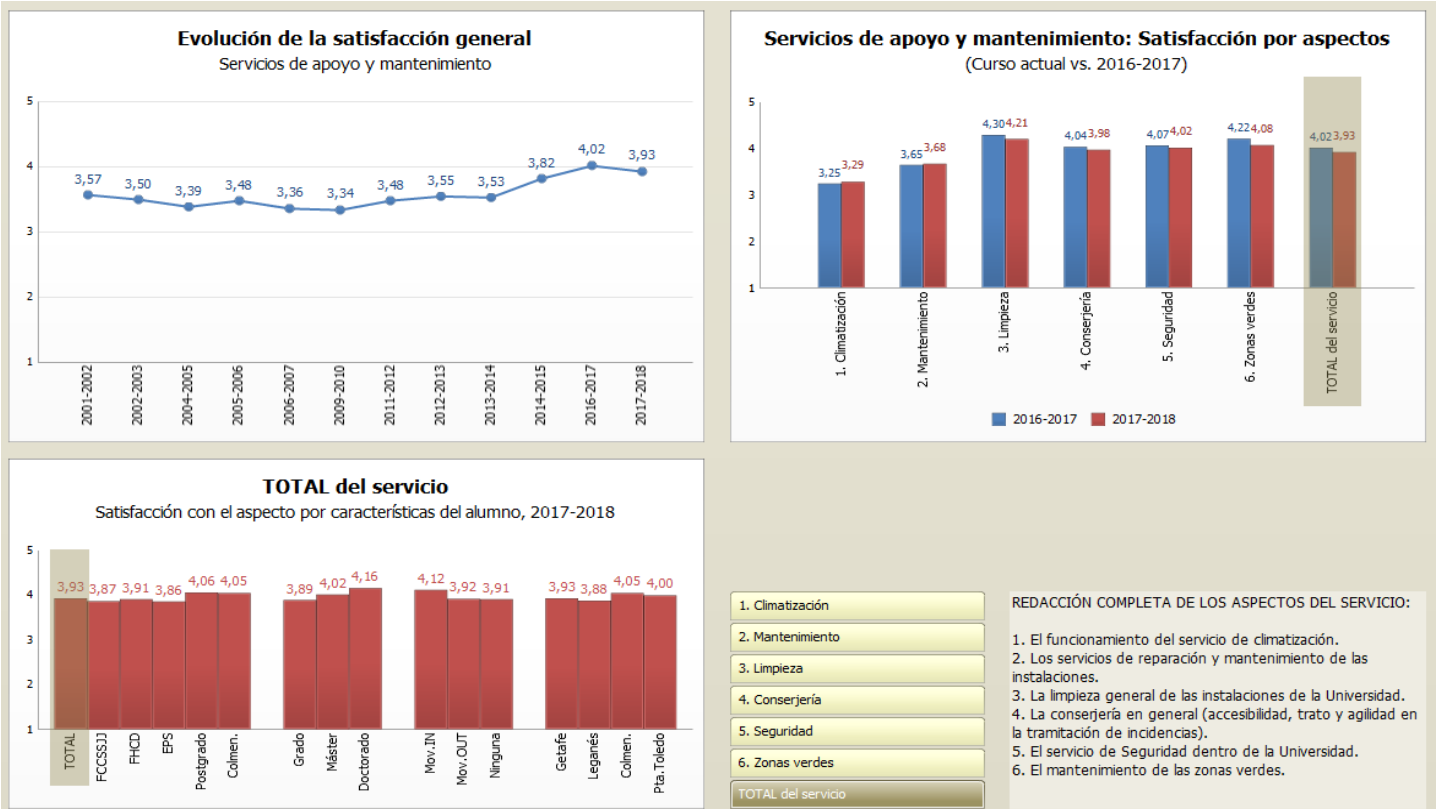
Evolución de la satisfacción general
Servicios de apoyo y mantenimiento

5
4
3
2
1

3,57 3,50 3,39 3,48 3,36 3,34 3,48 3,55 3,53 3,82 4,02 3,93

2001-2002 2002-2003 2004-2005 2005-2006 2006-2007 2009-2010 2011-2012 2012-2013 2013-2014 2014-2015 2016-2017 2017-2018

Servicios de apoyo y mantenimiento: Satisfacción por aspectos
(Curso actual vs. 2016-2017)

5
4
3
2
1

3,25 3,29
3,65 3,68
4,30 4,21
4,04 3,98
4,07 4,02
4,22 4,08
4,02 3,93

1. Climatización
2. Mantenimiento
3. Limpieza
4. Conserjería
5. Seguridad
6. Zonas verdes
TOTAL del servicio

2016-2017 2017-2018

TOTAL del servicio
Satisfacción con el aspecto por características del alumno, 2017-2018

5
4
3
2
1

3,93 3,87 3,91 3,86 4,06 4,05 3,89 4,02 4,16 4,12 3,92 3,91 3,93 3,88 4,05 4,00

TOTAL FCCSSJJ FHCD EPS Postgrado Colmen. Grado Máster Doctorado Mov.IN Mov.OUT Ninguna Getafe Leganés Colmen. Pta.Toledo

1. Climatización
2. Mantenimiento
3. Limpieza
4. Conserjería
5. Seguridad
6. Zonas verdes
TOTAL del servicio

REDACCIÓN COMPLETA DE LOS ASPECTOS DEL SERVICIO:

1. El funcionamiento del servicio de climatización.
2. Los servicios de reparación y mantenimiento de las instalaciones.
3. La limpieza general de las instalaciones de la Universidad.
4. La conserjería en general (accesibilidad, trato y agilidad en la tramitación de incidencias).
5. El servicio de Seguridad dentro de la Universidad.
6. El mantenimiento de las zonas verdes.